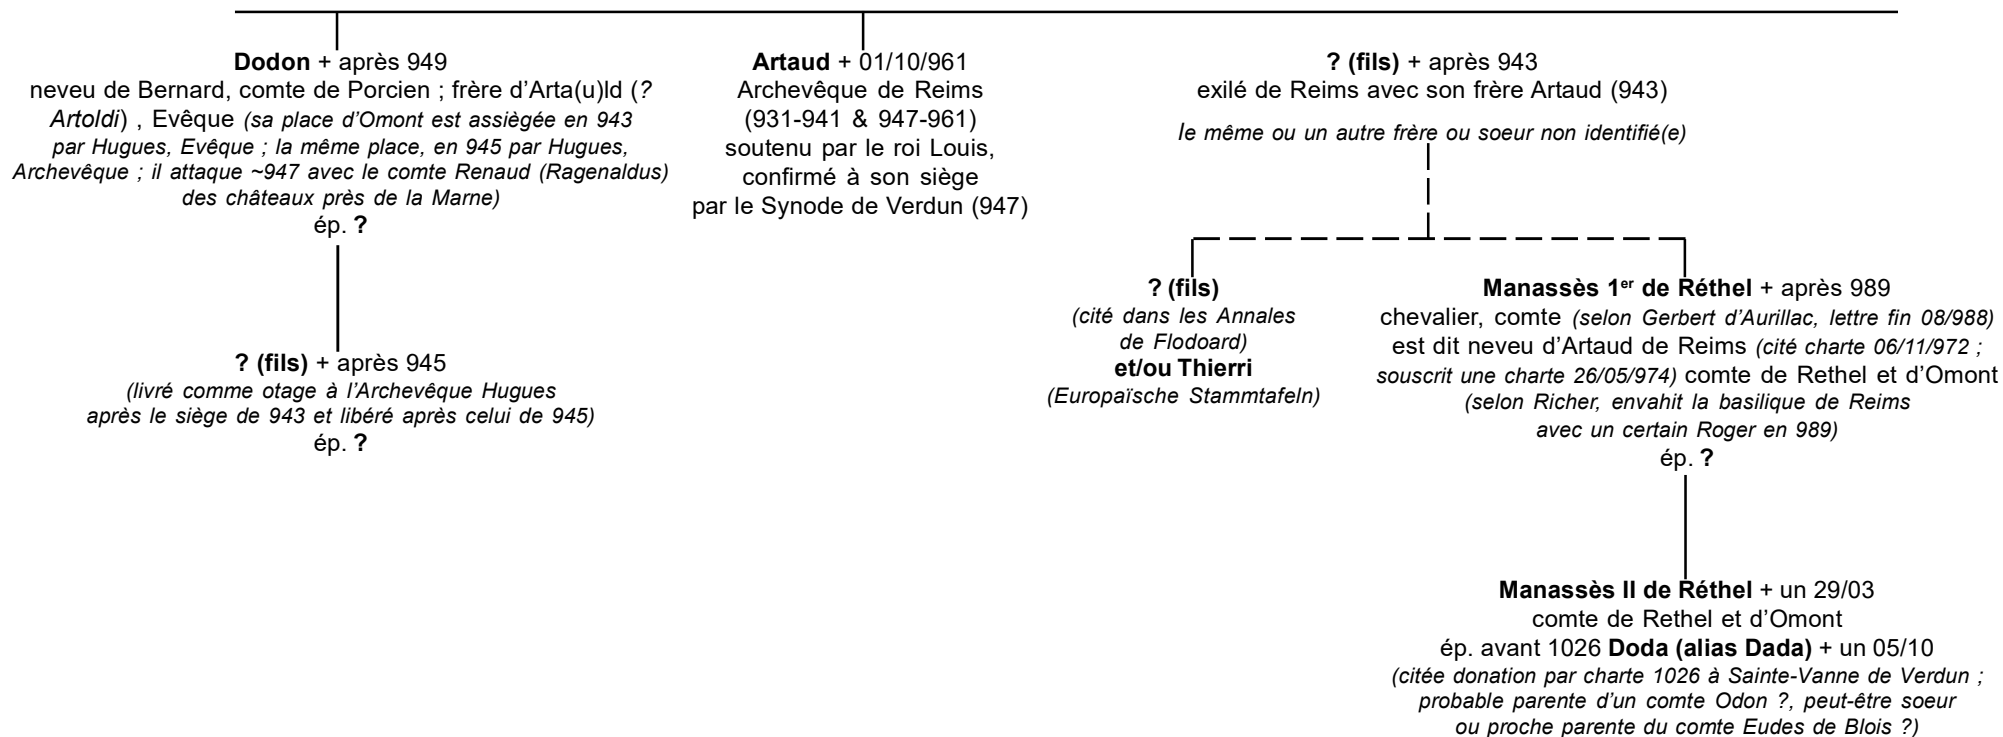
**Dodon** + après 949
neveu de Bernard, comte de Porcien ; frère d'Arta(u)ld (*? Artoldi*) , Evêque *(sa place d'Omont est assiègée en 943 par Hugues, Evêque ; la même place, en 945 par Hugues, Archevêque ; il attaque ~947 avec le comte Renaud (Ragenaldus) des châteaux près de la Marne)*
ép. **?**

**? (fils)** + après 945
*(livré comme otage à l'Archevêque Hugues après le siège de 943 et libéré après celui de 945)*
ép. **?**

**Artaud** + 01/10/961
Archevêque de Reims
(931-941 & 947-961)
soutenu par le roi Louis,
confirmé à son siège
par le Synode de Verdun (947)

**? (fils)** + après 943
exilé de Reims avec son frère Artaud (943)
*le même ou un autre frère ou soeur non identifié(e)*

**? (fils)**
*(cité dans les Annales de Flodoard)*
**et/ou Thierri**
*(Europaïsche Stammtafeln)*

**Manassès 1$^{er}$ de Réthel** + après 989
chevalier, comte *(selon Gerbert d'Aurillac, lettre fin 08/988)* est dit neveu d'Artaud de Reims *(cité charte 06/11/972 ; souscrit une charte 26/05/974)* comte de Rethel et d'Omont *(selon Richer, envahit la basilique de Reims avec un certain Roger en 989)*
ép. **?**

**Manassès II de Réthel** + un 29/03
comte de Rethel et d'Omont
ép. avant 1026 **Doda (alias Dada)** + un 05/10
*(citée donation par charte 1026 à Sainte-Vanne de Verdun ; probable parente d'un comte Odon ?, peut-être soeur ou proche parente du comte Eudes de Blois ?)*